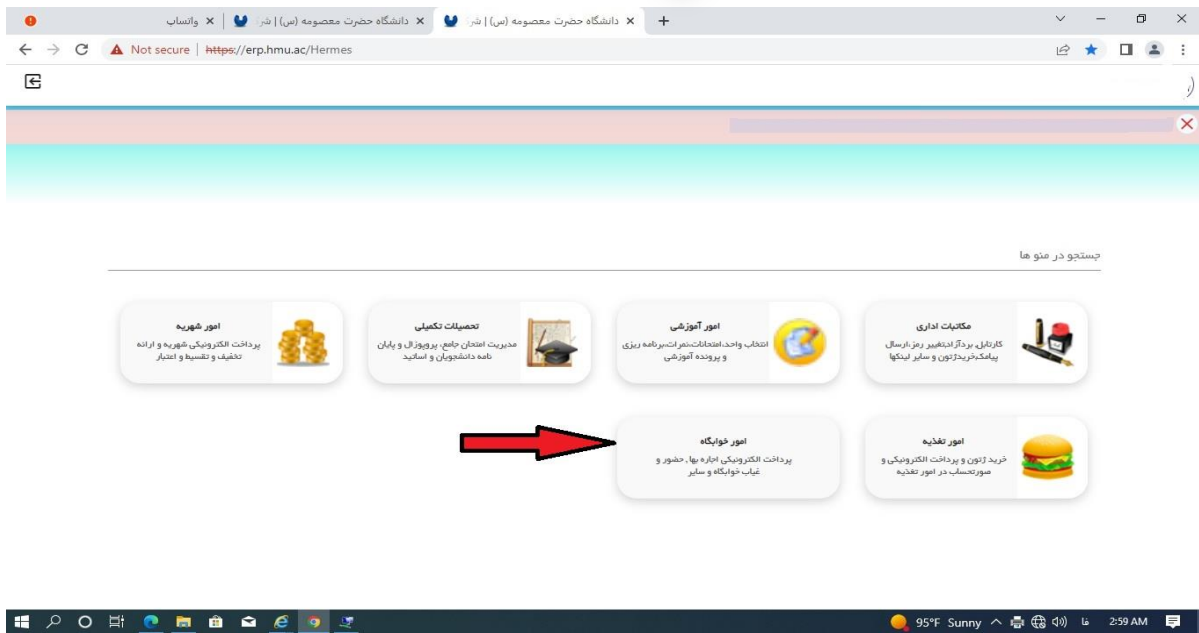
واتساپ | دانشگاه حضرت معصومه (س) | شر | دانشگاه حضرت معصومه (س) | شر

Not secure | https://erp.hmu.ac/Hermes

جستجو در منو ها

مکاتبات اداری
کارتابل، برد،آزادتغییر رمز،ارسال پیامک،خریدژتون و سایر لینکها

امور آموزشی
انتخاب واحد،امتحانات،نمرات،برنامه ریزی و پرونده آموزشی

تحصیلات تکمیلی
مدیریت امتحان جامع، پروپوزال و پایان نامه دانشجویان و اساتید

امور شهریه
پرداخت الکترونیکی شهریه و ارائه تخفیف و تقسیط و اعتبار

امور تغذیه
خرید ژتون و پرداخت الکترونیکی و صورتحساب در امور تغذیه

امور خوابگاه
پرداخت الکترونیکی اجاره بها، حضور و غیاب خوابگاه و سایر

95°F Sunny فا 2:59 AM